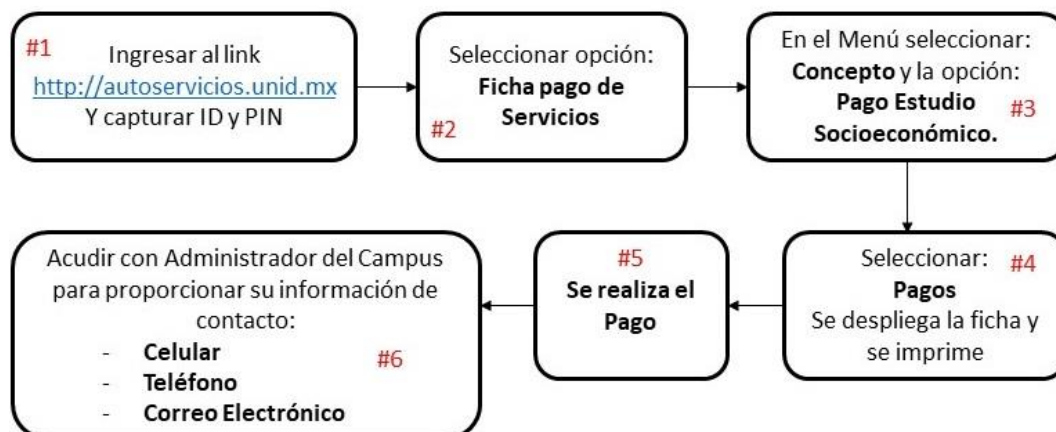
#1 Ingresar al link http://autoservicios.unid.mx Y capturar ID y PIN

Seleccionar opción: **Ficha pago de Servicios** #2

En el Menú seleccionar: **Concepto** y la opción: **Pago Estudio Socioeconómico.** #3

Seleccionar: #4 **Pagos** Se despliega la ficha y se imprime

#5 **Se realiza el Pago**

Acudir con Administrador del Campus para proporcionar su información de contacto:
- **Celular**
- **Teléfono**
- **Correo Electrónico**

#6